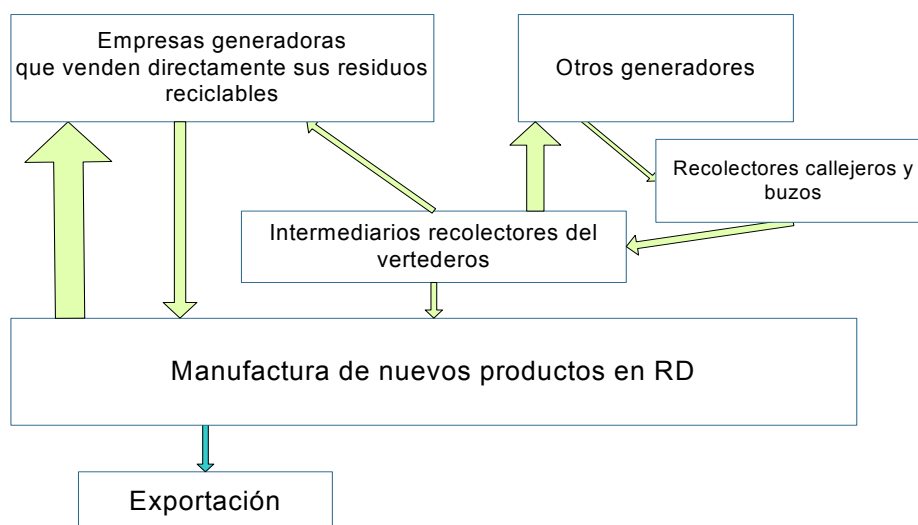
Empresas generadoras que venden directamente sus residuos reciclables

Otros generadores

Recolectores callejeros y buzos

Intermediarios recolectores del vertederos

Manufactura de nuevos productos en RD

Exportación